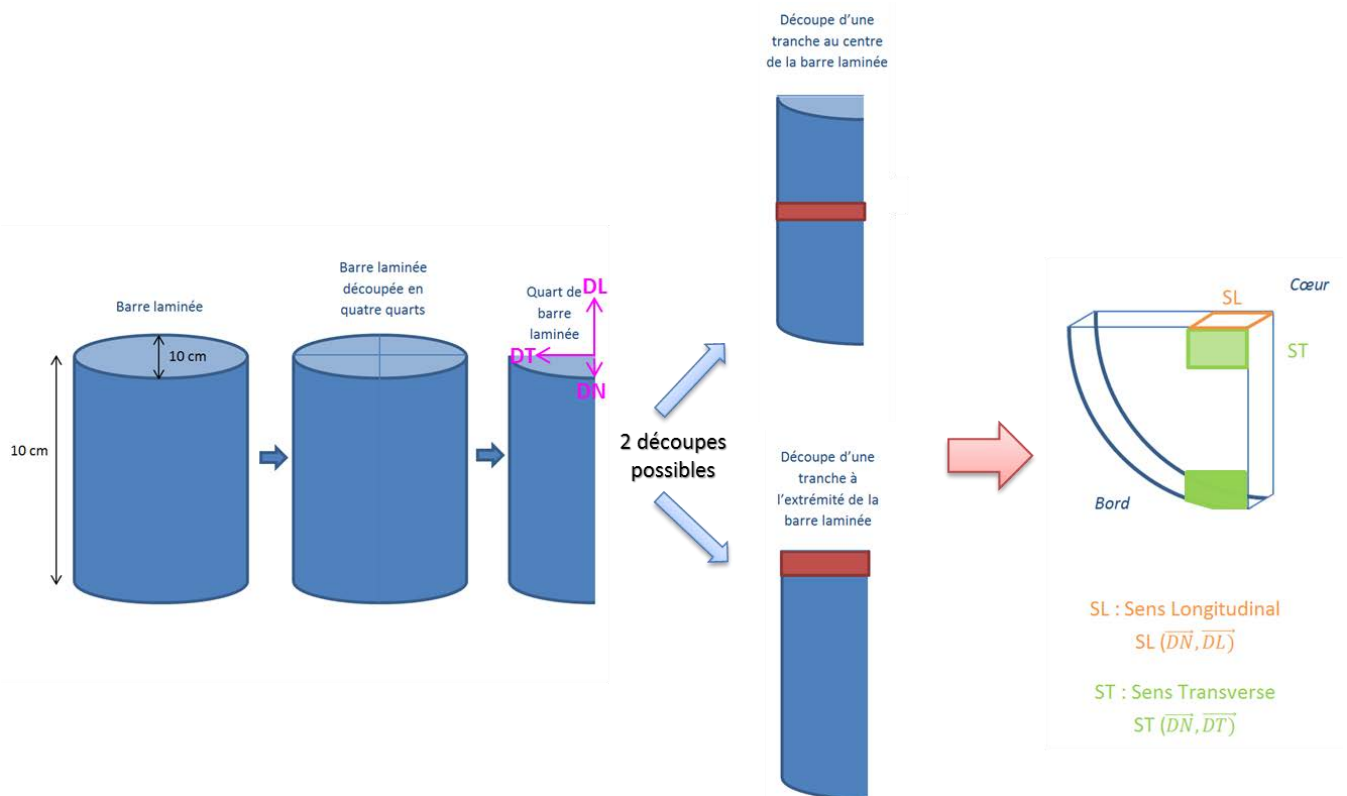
Découpe d'une tranche au centre de la barre laminée

Barre laminée

Barre laminée découpée en quatre quarts

Quart de barre laminée

DL

DT

DN

10 cm

10 cm

2 découpes possibles

Découpe d'une tranche à l'extrémité de la barre laminée

Cœur

SL

ST

Bord

SL : Sens Longitudinal
SL $(\overrightarrow{DN}, \overrightarrow{DL})$

ST : Sens Transverse
ST $(\overrightarrow{DN}, \overrightarrow{DT})$